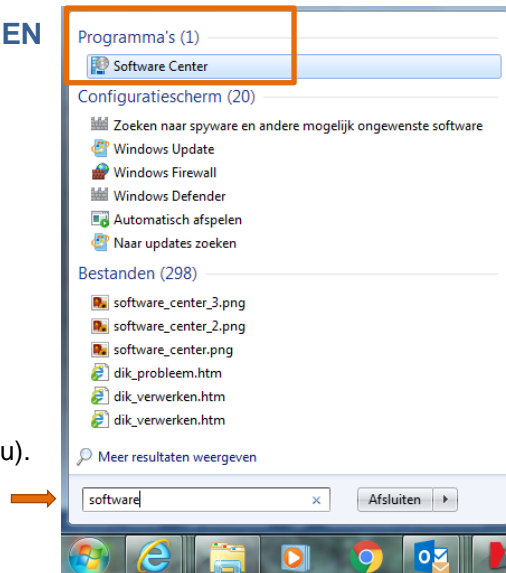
EN

Programma's (1)

Software Center

Configuratiescherm (20)

Zoeken naar spyware en andere mogelijk ongewenste software

Windows Update

Windows Firewall

Windows Defender

Automatisch afspelen

Naar updates zoeken

Bestanden (298)

software_center_3.png

software_center_2.png

software_center.png

dik_probleem.htm

dik_verwerken.htm

dik_verwerken.htm

u).

Meer resultaten weergeven

software ×

Afsluiten